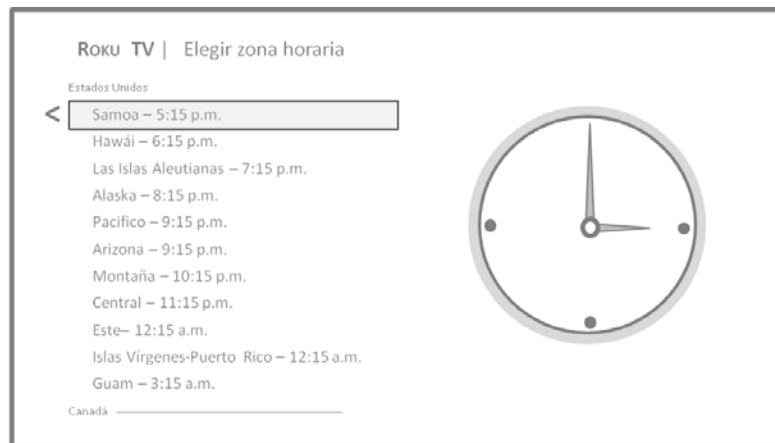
Roku TV | Elegir zona horaria

Estados Unidos

<

Samoa – 5:15 p.m.
Hawái – 6:15 p.m.
Las Islas Aleutianas – 7:15 p.m.
Alaska – 8:15 p.m.
Pacifico – 9:15 p.m.
Arizona – 9:15 p.m.
Montaña – 10:15 p.m.
Central – 11:15 p.m.
Este– 12:15 a.m.
Islas Vírgenes-Puerto Rico – 12:15 a.m.
Guam – 3:15 a.m.

Canadá